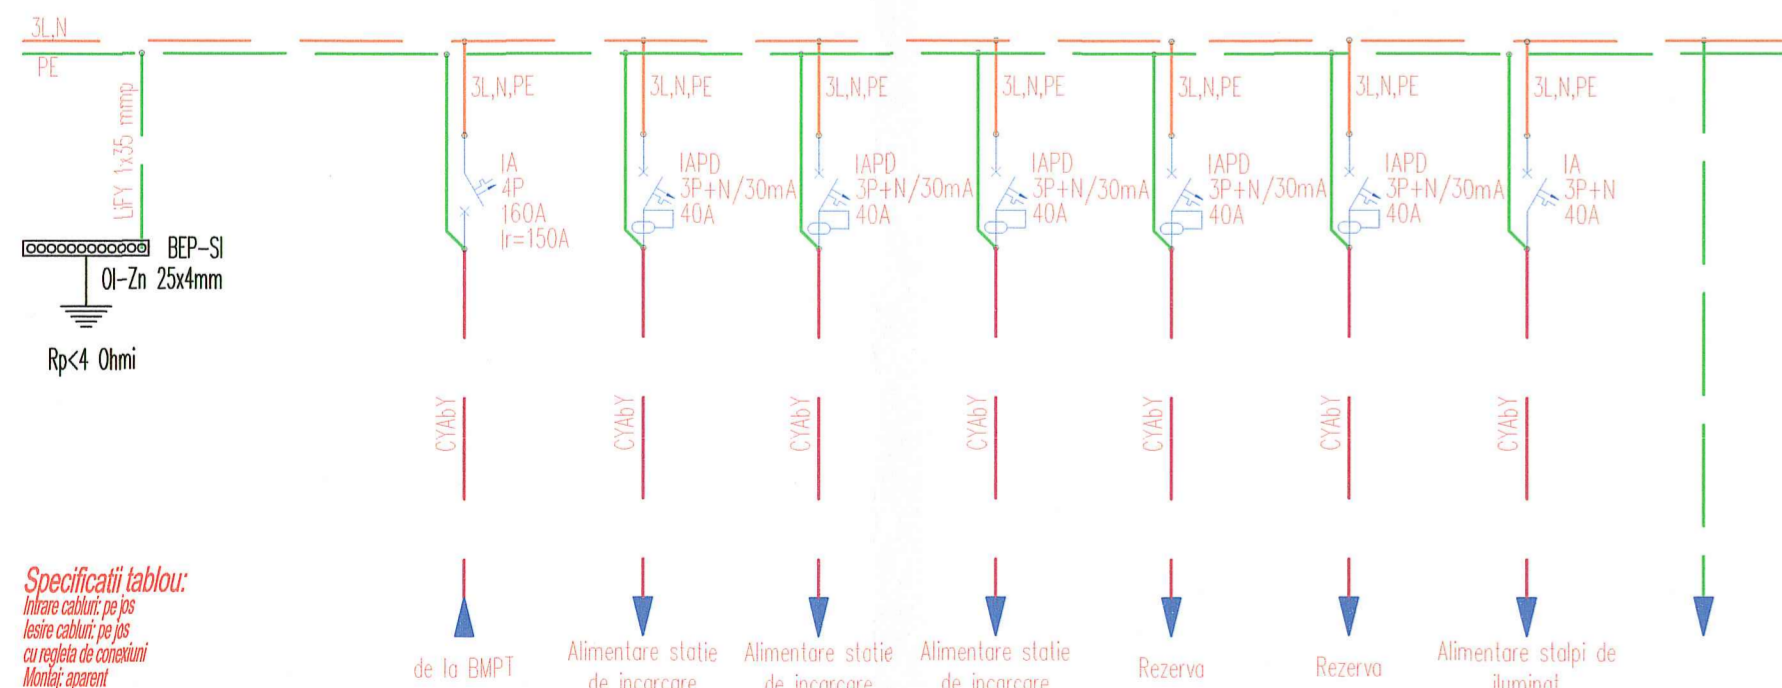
3L,N
PE
LiFY 1x35 mmp
BEP-SI
Ol-Zn 25x4mm
Rp<4 Ohmi

3L,N,PE
IA
4P
160A
Ir=150A
CYAbY
de la BMPT

3L,N,PE
IAPD
3P+N/30mA
40A
CYAbY
Alimentare statie de incarcare

3L,N,PE
IAPD
3P+N/30mA
40A
CYAbY
Alimentare statie de incarcare

3L,N,PE
IAPD
3P+N/30mA
40A
CYAbY
Alimentare statie de incarcare

3L,N,PE
IAPD
3P+N/30mA
40A
CYAbY
Rezerva

3L,N,PE
IAPD
3P+N/30mA
40A
CYAbY
Rezerva

3L,N,PE
IA
3P+N
40A
CYAbY
Alimentare stalpi de iluminat

Specificatii tablou:
Intrare cabluri: pe jos
Iesire cabluri: pe jos
cu regleta de conexiuni
Montaj: aparent